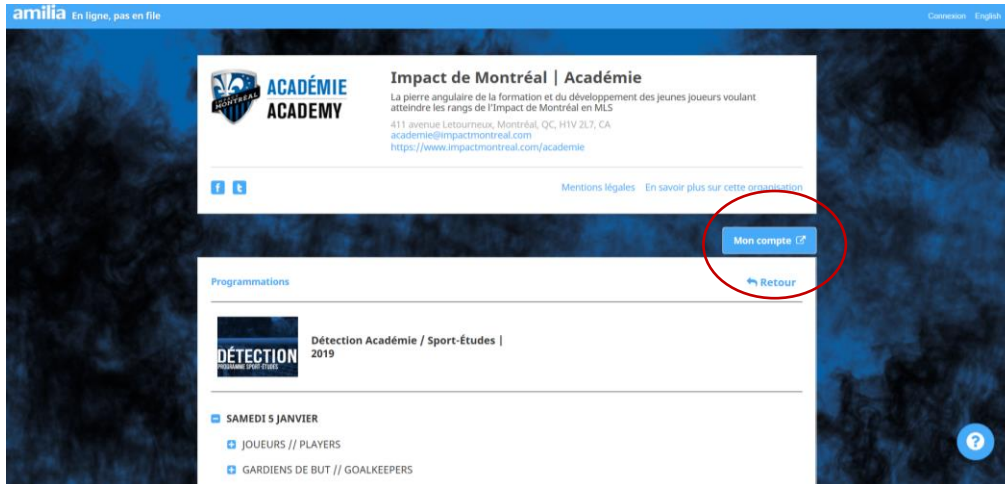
amilia En ligne, pas en file

Connexion English

ACADÉMIE ACADEMY

Impact de Montréal | Académie

La pierre angulaire de la formation et du développement des jeunes joueurs voulant atteindre les rangs de l'Impact de Montréal en MLS

411 avenue Letourneux, Montréal, QC, H1V 2L7, CA
academie@impactmontreal.com
https://www.impactmontreal.com/academie

Mentions légales En savoir plus sur cette organisation

Mon compte

Programmations

Retour

DÉTECTION PROGRAMME SPORT-ÉTUDES

Détection Académie / Sport-Études | 2019

SAMEDI 5 JANVIER

JOUEURS // PLAYERS

GARDIENS DE BUT // GOALKEEPERS